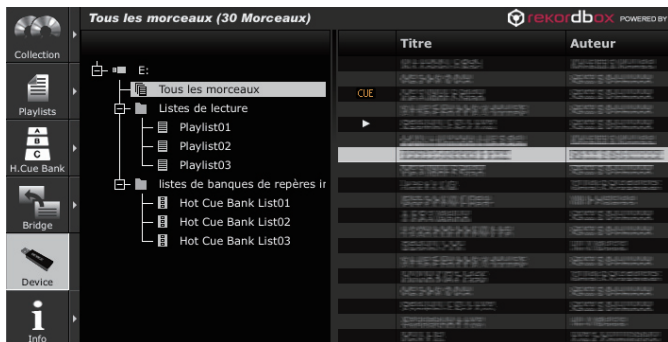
Tous les morceaux (30 Morceaux)

rekordbox POWERED BY

Collection

Playlists

A
B
C
H.Cue Bank

Bridge

Device

Info

E:

Tous les morceaux

Listes de lecture

Playlist01

Playlist02

Playlist03

listes de banques de repères ir

Hot Cue Bank List01

Hot Cue Bank List02

Hot Cue Bank List03

| | Titre | Auteur |
|---|---|---|
| | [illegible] | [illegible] |
| | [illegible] | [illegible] |
| CUE | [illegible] | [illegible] |
| | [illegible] | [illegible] |
| ▶ | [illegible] | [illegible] |
| | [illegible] | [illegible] |
| | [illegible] | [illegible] |
| | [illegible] | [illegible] |
| | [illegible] | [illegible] |
| | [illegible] | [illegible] |
| | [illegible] | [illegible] |
| | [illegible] | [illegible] |
| | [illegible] | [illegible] |
| | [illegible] | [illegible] |
| | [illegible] | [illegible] |
| | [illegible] | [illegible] |
| | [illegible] | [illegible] |
| | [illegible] | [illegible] |